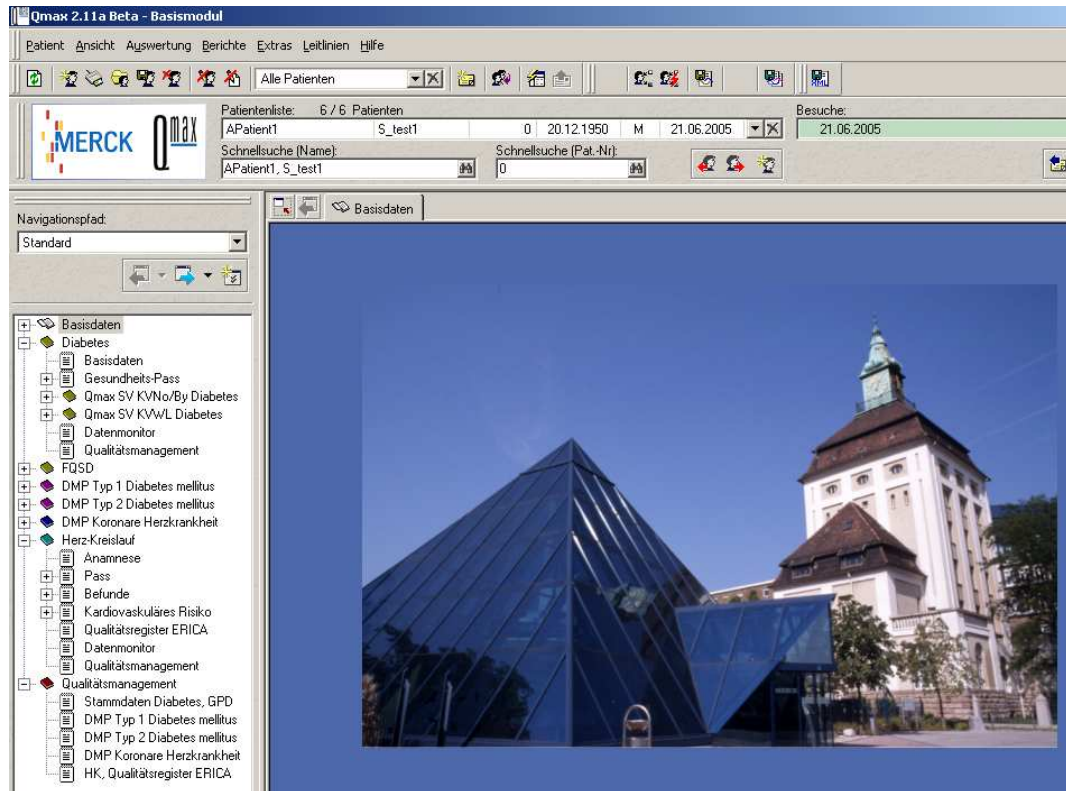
Qmax 2.11a Beta - Basismodul

Patient Ansicht Auswertung Berichte Extras Leitlinien Hilfe

Alle Patienten

MERCK Qmax

Patientenliste: 6 / 6 Patienten

| APatient1 | S_test1 | 0 | 20.12.1950 | M | 21.06.2005 |
|---|---|---|---|---|---|

Schnellsuche (Name): APatient1, S_test1

Schnellsuche (Pat.-Nr): 0

Besuche: 21.06.2005

Navigationspfad:
Standard

Basisdaten

Basisdaten
Diabetes
Basisdaten
Gesundheits-Pass
Qmax SV KVNo/By Diabetes
Qmax SV KVWL Diabetes
Datenmonitor
Qualitätsmanagement
FQSD
DMP Typ 1 Diabetes mellitus
DMP Typ 2 Diabetes mellitus
DMP Koronare Herzkrankheit
Herz-Kreislauf
Anamnese
Pass
Befunde
Kardiovaskuläres Risiko
Qualitätsregister ERICA
Datenmonitor
Qualitätsmanagement
Qualitätsmanagement
Stammdaten Diabetes, GPD
DMP Typ 1 Diabetes mellitus
DMP Typ 2 Diabetes mellitus
DMP Koronare Herzkrankheit
HK, Qualitätsregister ERICA